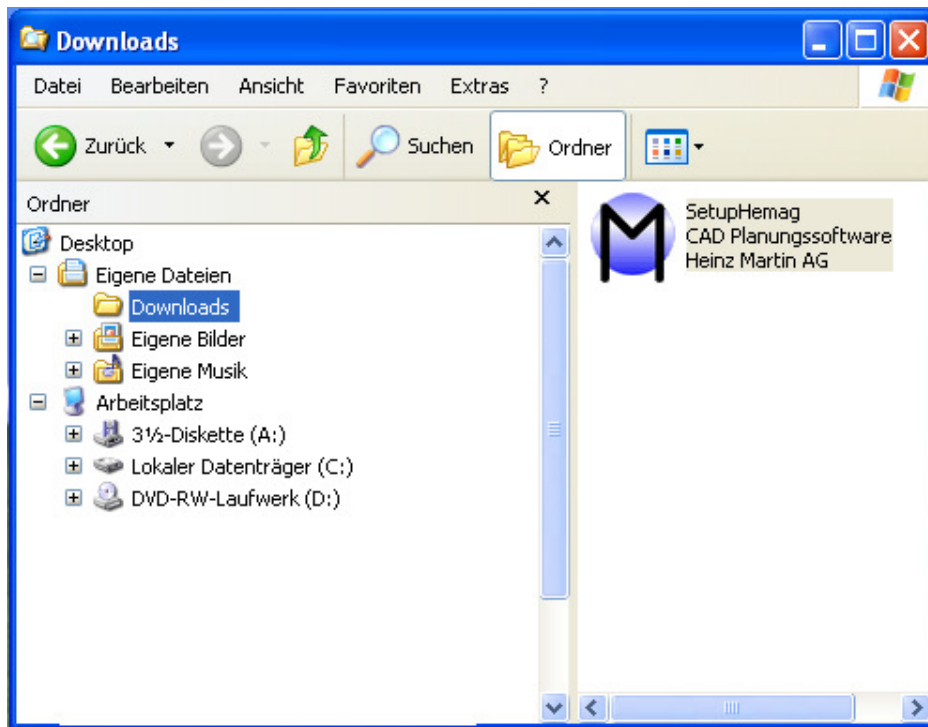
Downloads

Datei Bearbeiten Ansicht Favoriten Extras ?

Zurück Suchen Ordner

Ordner ×

Desktop
Eigene Dateien
Downloads
Eigene Bilder
Eigene Musik
Arbeitsplatz
3½-Diskette (A:)
Lokaler Datenträger (C:)
DVD-RW-Laufwerk (D:)

SetupHemag
CAD Planungssoftware
Heinz Martin AG